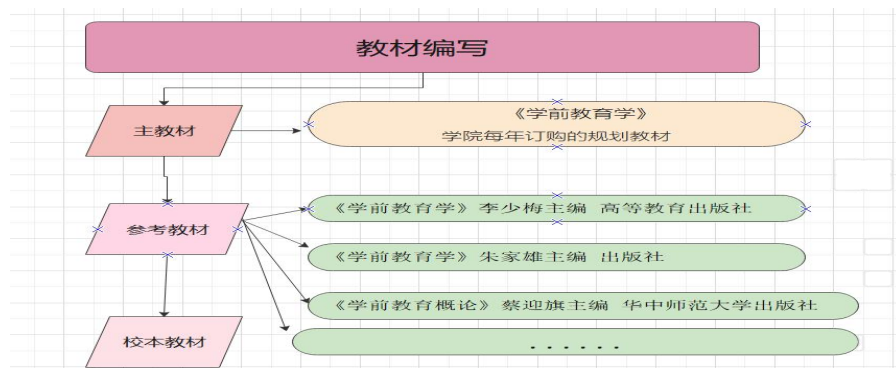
教材编写

主教材

《学前教育学》
学院每年订购的规划教材

参考教材

《学前教育学》 李少梅主编 高等教育出版社

《学前教育学》 朱家雄主编 出版社

《学前教育概论》 蔡迎旗主编 华中师范大学出版社

· · · · · ·

校本教材